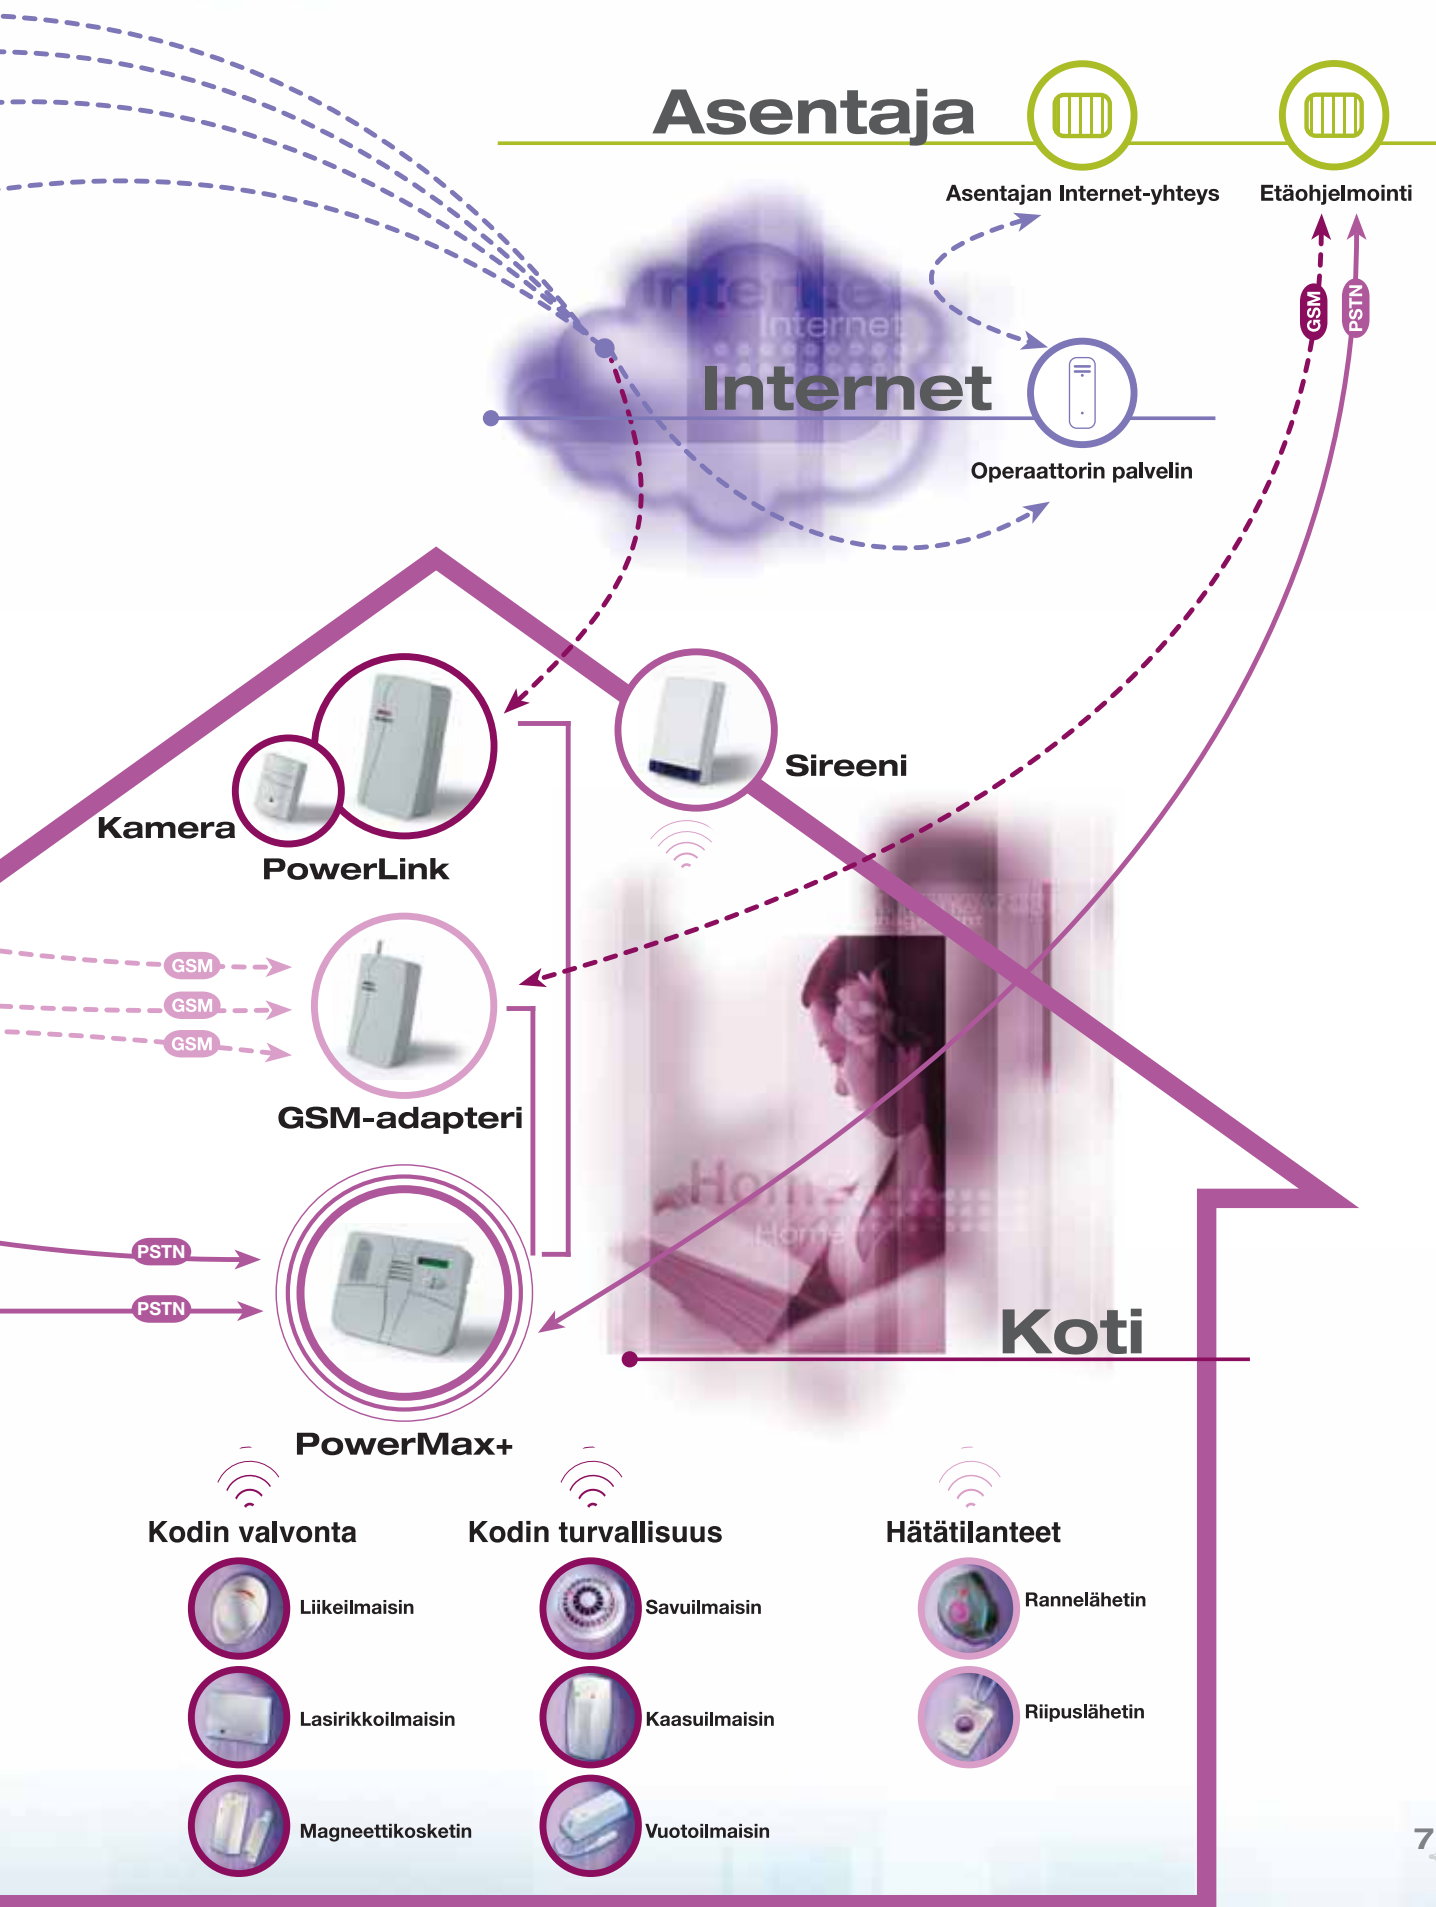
Asentaja

Asentajan Internet-yhteys

Etäohjelmointi

GSM

PSTN

Internet

Operaattorin palvelin

Sireeni

Kamera

PowerLink

GSM

GSM

GSM

GSM-adapteri

PSTN

PSTN

Koti

PowerMax+

Kodin valvonta

Liikeilmaisin

Lasirikkoilmaisin

Magneettikosketin

Kodin turvallisuus

Savuilmaisin

Kaasuilmaisin

Vuotoilmaisin

Hätätilanteet

Rannelähetin

Riipuslähetin

7